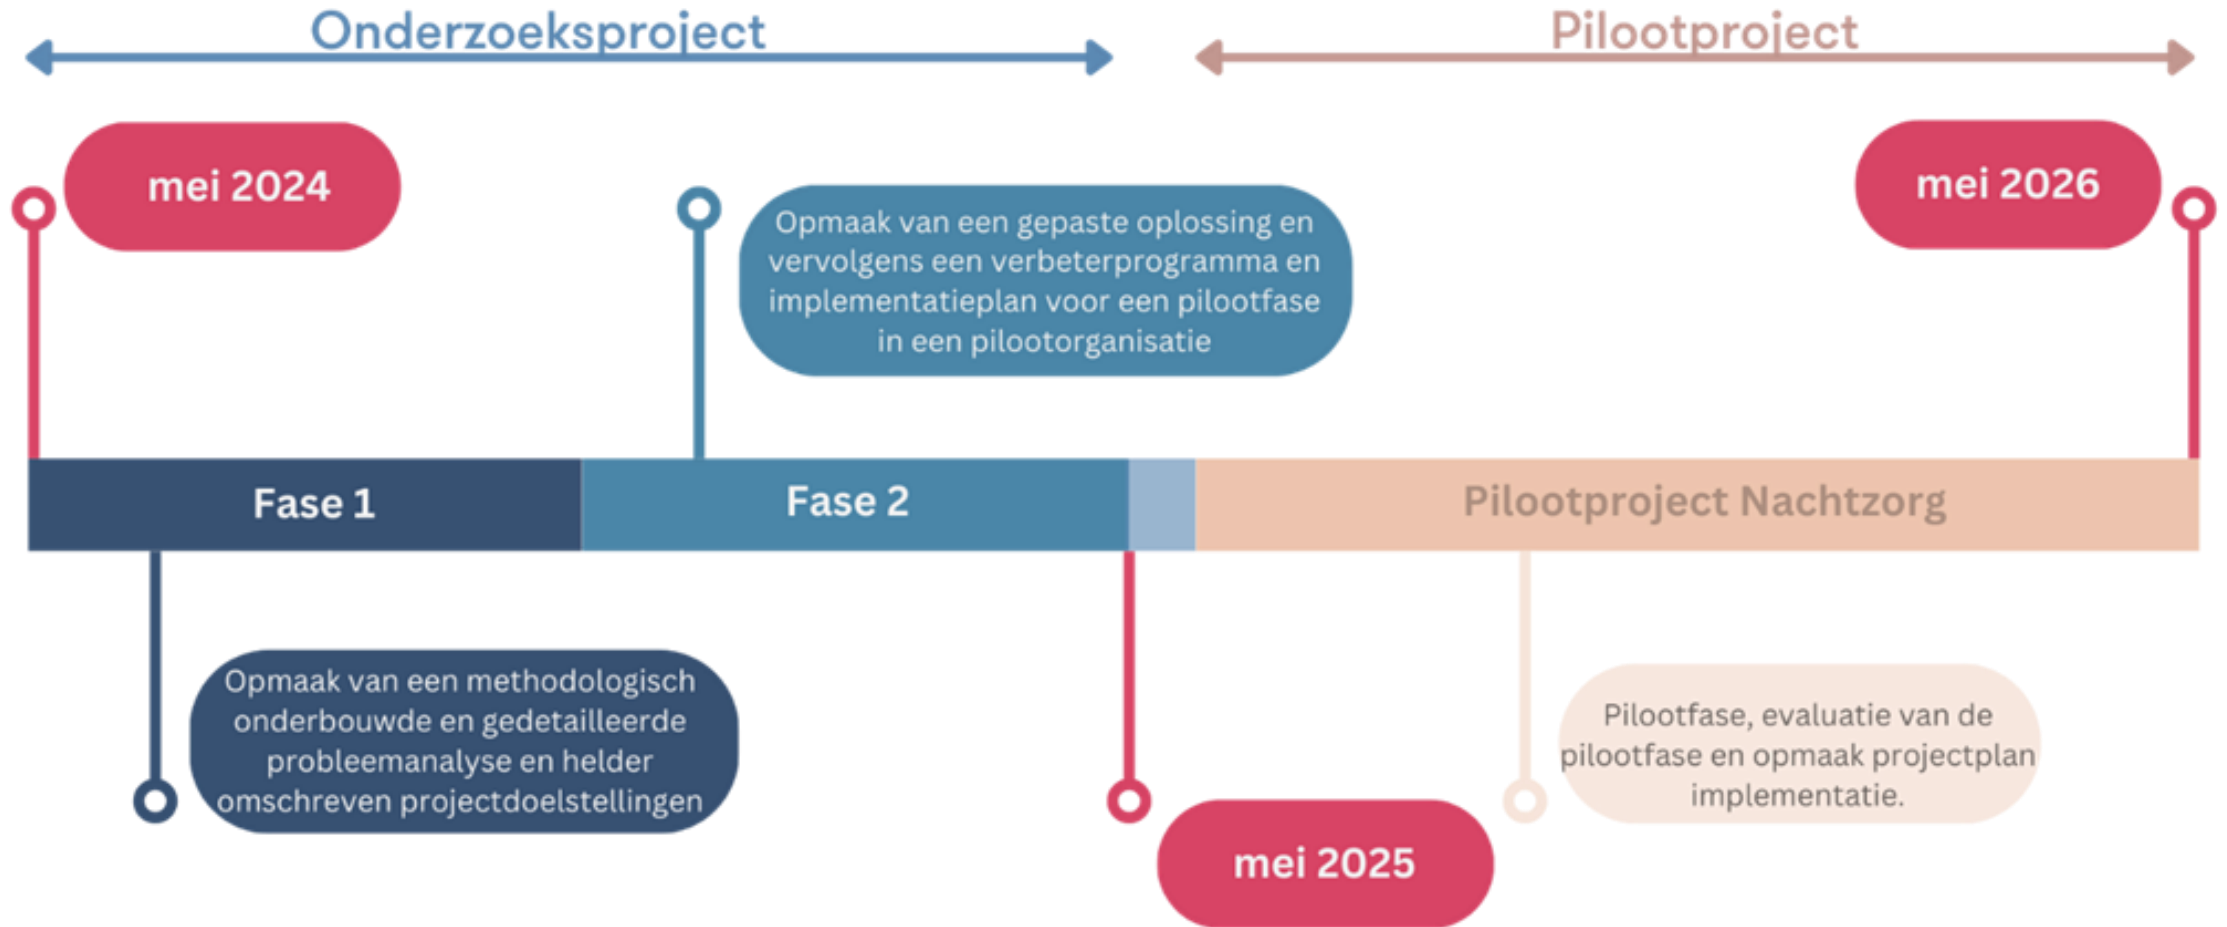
Onderzoeksproject

Pilootproject

mei 2024

Opmaak van een gepaste oplossing en vervolgens een verbeterprogramma en implementatieplan voor een pilootfase in een pilootorganisatie

mei 2026

Fase 1

Fase 2

Pilootproject Nachtzorg

Opmaak van een methodologisch onderbouwde en gedetailleerde probleemanalyse en helder omschreven projectdoelstellingen

mei 2025

Pilootfase, evaluatie van de pilootfase en opmaak projectplan implementatie.